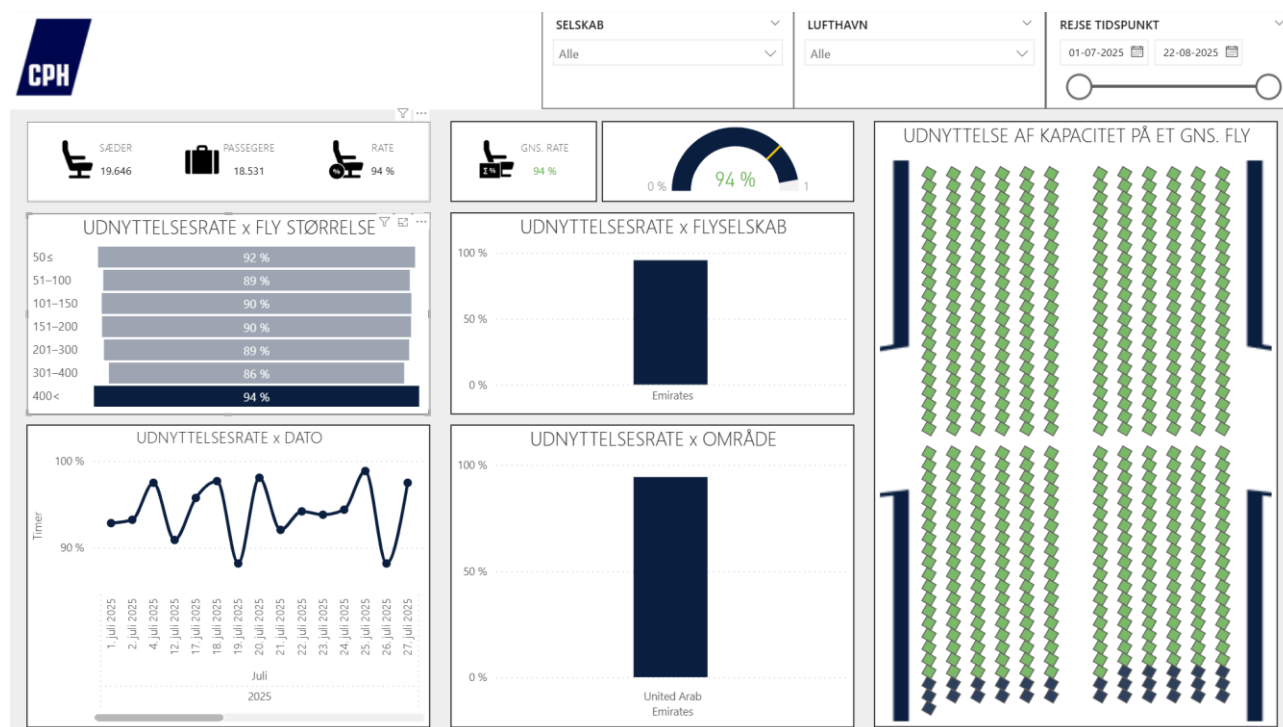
CPH

SELSKAB
Alle

LUFTHAVN
Alle

REJSE TIDSPUNKT
01-07-2025
22-08-2025

SÆDER
19.646

PASSEGERE
18.531

RATE
94 %

GNS. RATE
94 %

0 %
94 %
1

UDNYTTELSE AF KAPACITET PÅ ET GNS. FLY

UDNYTTELSESRATE x FLY STØRRELSE

| | |
|---|---|
| 50≤ | 92 % |
| 51–100 | 89 % |
| 101–150 | 90 % |
| 151–200 | 90 % |
| 201–300 | 89 % |
| 301–400 | 86 % |
| 400< | 94 % |

UDNYTTELSESRATE x FLYSELSKAB
100 %
50 %
0 %
Emirates

UDNYTTELSESRATE x DATO
100 %
90 %
Timer
1. juli 2025
2. juli 2025
4. juli 2025
12. juli 2025
17. juli 2025
18. juli 2025
19. juli 2025
20. juli 2025
21. juli 2025
22. juli 2025
23. juli 2025
24. juli 2025
25. juli 2025
26. juli 2025
27. juli 2025
Juli
2025

UDNYTTELSESRATE x OMRÅDE
100 %
50 %
0 %
United Arab Emirates